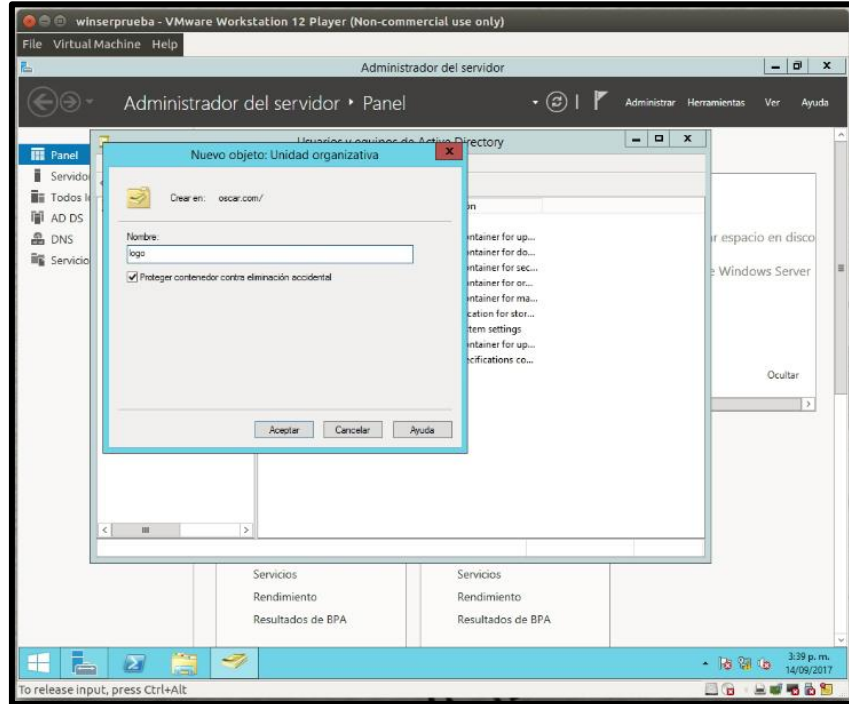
winserprueba - VMware Workstation 12 Player (Non-commercial use only)
File Virtual Machine Help

Administrador del servidor

Administrador del servidor • Panel

Administrar Herramientas Ver Ayuda

Panel
Servido
Todos l
AD DS
DNS
Servicio

Usuarios y equipos de Active Directory

Nuevo objeto: Unidad organizativa

Crear en: oscar.com/

Nombre:
logo

Proteger contenedor contra eliminación accidental

Aceptar Cancelar Ayuda

n
ntainer for up...
ntainer for do...
ntainer for sec...
ntainer for or...
ntainer for ma...
cation for stor...
tem settings
ntainer for up...
cifications co...

r espacio en disco
Windows Server

Ocultar

Servicios
Rendimiento
Resultados de BPA

Servicios
Rendimiento
Resultados de BPA

3:39 p. m.
14/09/2017

To release input, press Ctrl+Alt